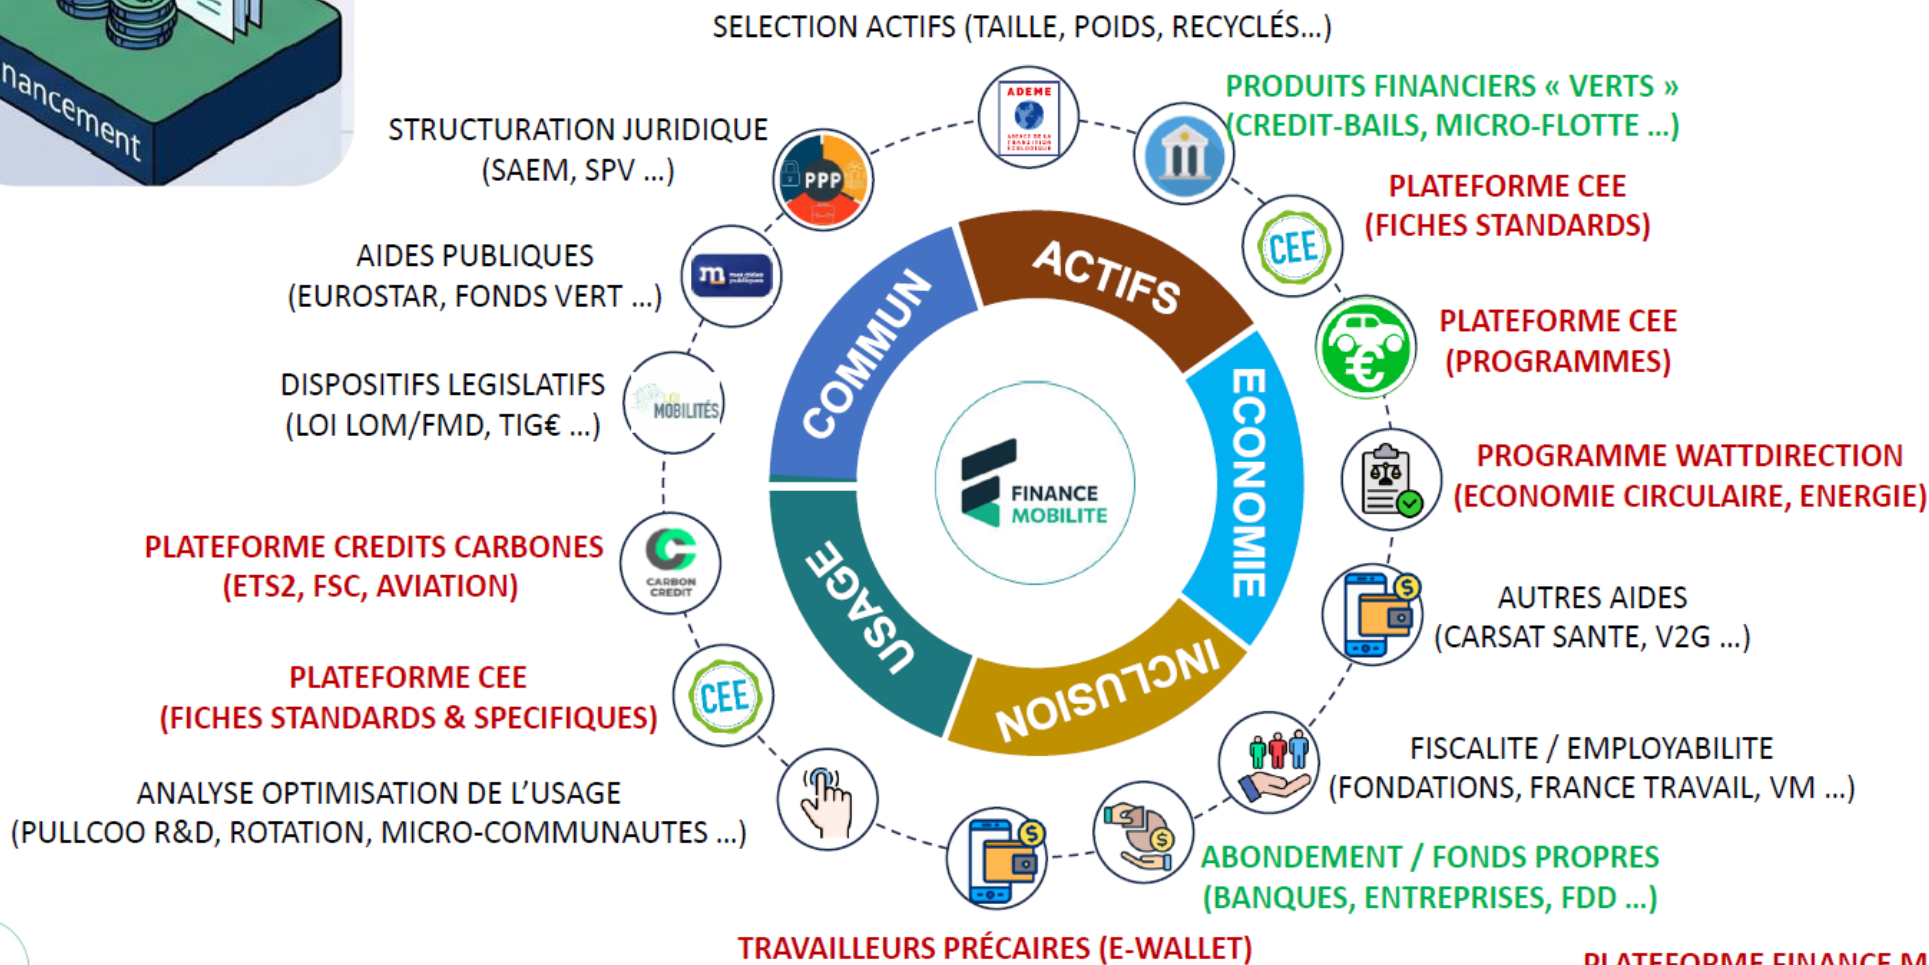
nancement

SELECTION ACTIFS (TAILLE, POIDS, RECYCLÉS…)

PRODUITS FINANCIERS « VERTS » (CREDIT-BAILS, MICRO-FLOTTE …)

STRUCTURATION JURIDIQUE (SAEM, SPV …)

PLATEFORME CEE (FICHES STANDARDS)

AIDES PUBLIQUES (EUROSTAR, FONDS VERT …)

PLATEFORME CEE (PROGRAMMES)

DISPOSITIFS LEGISLATIFS (LOI LOM/FMD, TIG€ …)

PROGRAMME WATTDIRECTION (ECONOMIE CIRCULAIRE, ENERGIE)

PLATEFORME CREDITS CARBONES (ETS2, FSC, AVIATION)

AUTRES AIDES (CARSAT SANTE, V2G …)

PLATEFORME CEE (FICHES STANDARDS & SPECIFIQUES)

FISCALITE / EMPLOYABILITE (FONDATIONS, FRANCE TRAVAIL, VM …)

ANALYSE OPTIMISATION DE L'USAGE (PULLCOO R&D, ROTATION, MICRO-COMMUNAUTES …)

ABONDEMENT / FONDS PROPRES (BANQUES, ENTREPRISES, FDD …)

TRAVAILLEURS PRÉCAIRES (E-WALLET)

PLATEFORME FINANCE M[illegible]

ADEME

PPP

CEE

LOI MOBILITÉS

CARBON CREDIT

CEE

COMMUN

ACTIFS

ECONOMIE

INCLUSION

USAGE

FINANCE MOBILITE